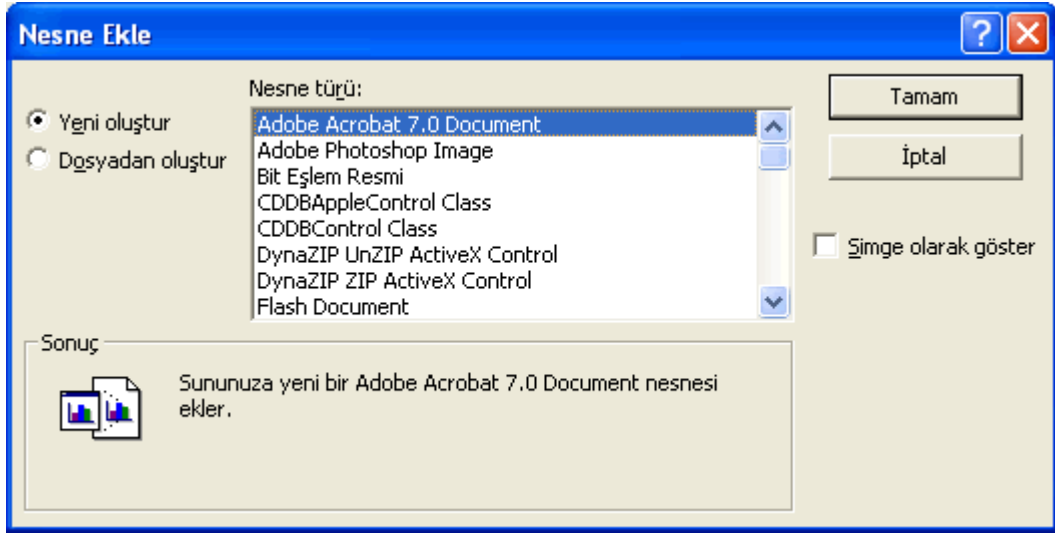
Nesne Ekle

Yeni oluştur
Dosyadan oluştur

Nesne türü:

Adobe Acrobat 7.0 Document
Adobe Photoshop Image
Bit Eşlem Resmi
CDDBAppleControl Class
CDDBControl Class
DynaZIP UnZIP ActiveX Control
DynaZIP ZIP ActiveX Control
Flash Document

Tamam
İptal

Simge olarak göster

Sonuç

Sununuza yeni bir Adobe Acrobat 7.0 Document nesnesi ekler.